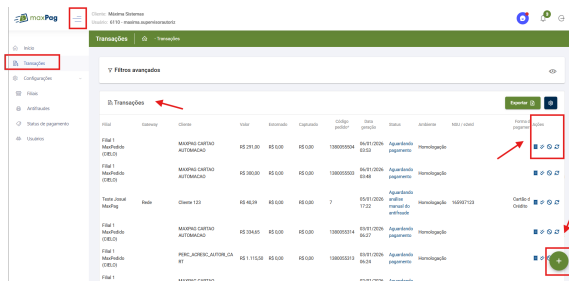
maxPag

Cliente: Máxima Sistemas
Usuário: 6110 - maxima.supervisorusuario

Início
Transações
Configurações
Filiais
Antifraudes
Status de pagamento
Usuários

Transações · Transações

Filtros avançados

Transações

Exportar

| Filial | Gateway | Cliente | Valor | Estornado | Capturado | Código pedido* | Data geração | Status | Ambiente | NSU / cód.rel | Forma de pagamento | Ações |
|---|---|---|---|---|---|---|---|---|---|---|---|---|
| Filial 1 MaxPedido (CIELO) | | MAXPAG CARTAO AUTOMACAO | R$ 281,00 | R$ 0,00 | R$ 0,00 | 1380055504 | 06/01/2026 03:53 | Aguardando pagamento | Homologação | | | |
| Filial 1 MaxPedido (CIELO) | | MAXPAG CARTAO AUTOMACAO | R$ 380,00 | R$ 0,00 | R$ 0,00 | 1380055503 | 06/01/2026 03:48 | Aguardando pagamento | Homologação | | | |
| Teste Josué MaxPag | Rede | Cliente 123 | R$ 48,39 | R$ 0,00 | R$ 0,00 | 7 | 05/01/2026 17:22 | Aguardando análise manual do antifraude | Homologação | 169957123 | Cartão de Crédito | |
| Filial 1 MaxPedido (CIELO) | | MAXPAG CARTAO AUTOMACAO | R$ 234,65 | R$ 0,00 | R$ 0,00 | 1380055314 | 05/01/2026 06:27 | Aguardando pagamento | Homologação | | | |
| Filial 1 MaxPedido (CIELO) | | PERC_ACRESC_AUTORI_CART | R$ 1.115,58 | R$ 0,00 | R$ 0,00 | 1380055313 | 05/01/2026 06:24 | Aguardando pagamento | Homologação | | | |
| Filial 1 | | MAXPAG CARTAO | | | | | | | | | | |